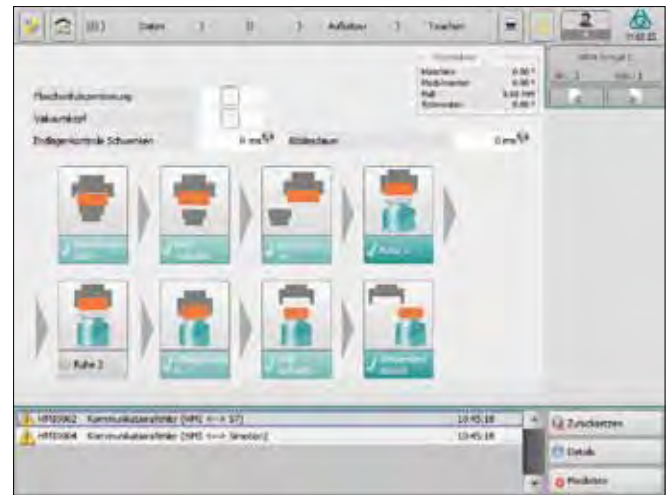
Daten | 0 | Aufbau | Tauchen

2

Flaschenfußpositionierung

Vakuumkopf

Endlagenkontrolle Schwenken 0 ms Abblasdauer 0 ms

Ruhe 1

Ruhe 2

HMI0062 Kommunikationsfehler (SPS <--> S7) 10:45:18

HMI0064 Kommunikationsfehler (SPS <--> Sinetor) 10:45:18

Zurücksetzen

Details

Meldesinn